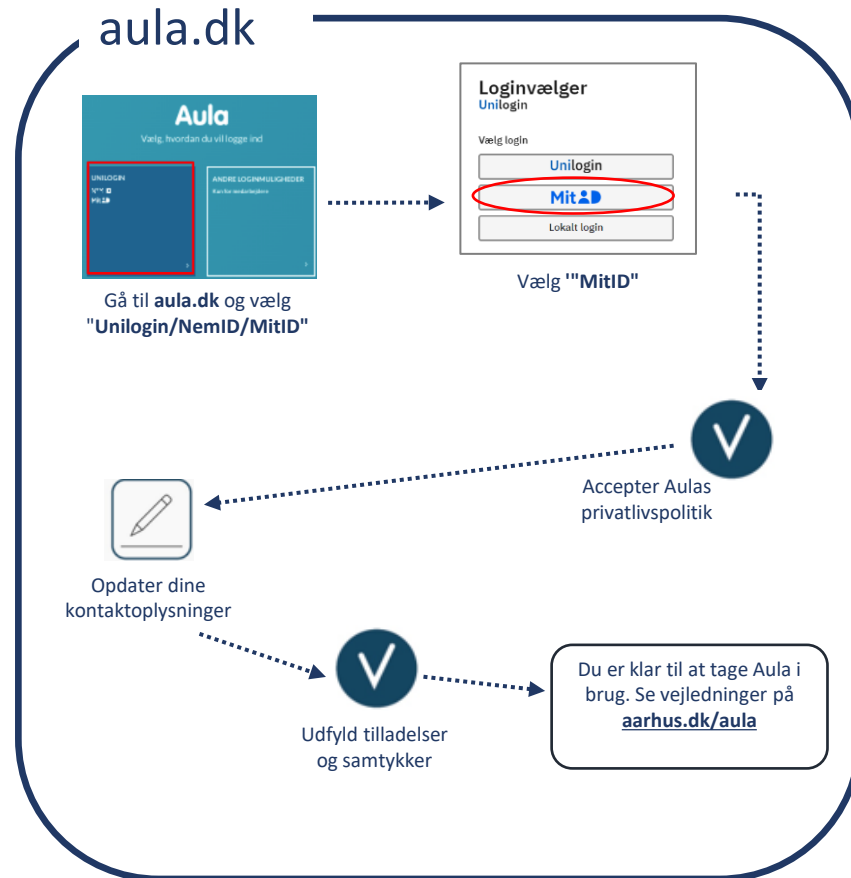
aula.dk

Aula

Vælg, hvordan du vil logge ind

UNILOGIN
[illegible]
MitID

ANDRE LOGINMULIGHEDER
Kun for medarbejdere

Gå til **aula.dk** og vælg "**Unilogin/NemID/MitID**"

Loginvælger
Unilogin

Vælg login

Unilogin

MitID

Lokalt login

Vælg '"**MitID**"

Accepter Aulas privatlivspolitik

Opdater dine kontaktoplysninger

Udfyld tilladelser og samtykker

Du er klar til at tage Aula i brug. Se vejledninger på **aarhus.dk/aula**